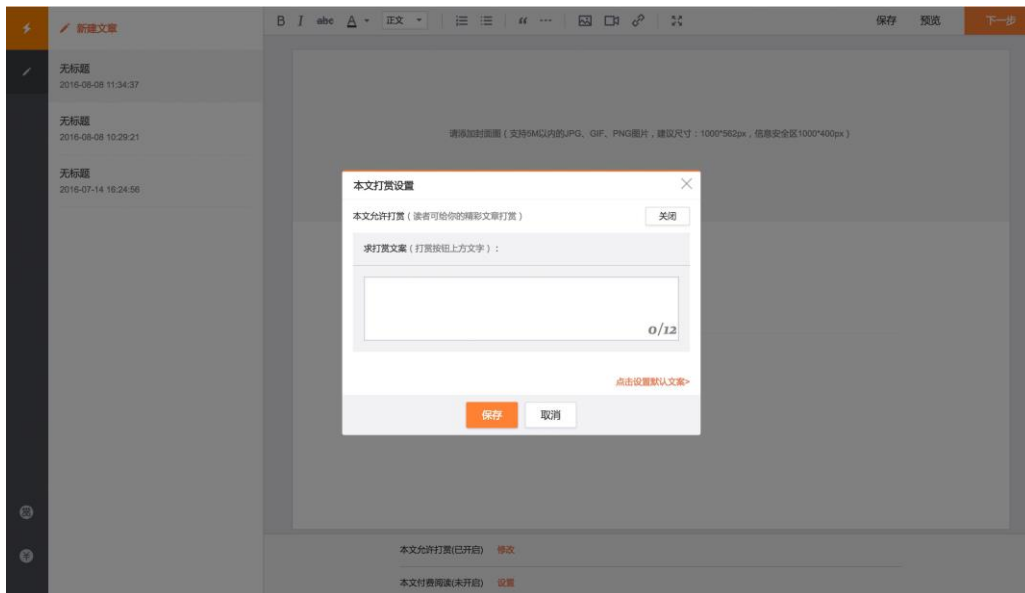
新建文章

无标题
2016-08-08 11:34:37

无标题
2016-08-08 10:29:21

无标题
2016-07-14 16:24:56

B I abc A 正文

保存 预览 下一步

请添加封面图（支持5M以内的JPG、GIF、PNG图片，建议尺寸：1000*562px，信息安全区1000*400px）

本文打赏设置

本文允许打赏（读者可给你的精彩文章打赏）

关闭

求打赏文案（打赏按钮上方文字）：

0/12

点击设置默认文案>

保存 取消

本文允许打赏(已开启) 修改

本文付费阅读(未开启) 设置